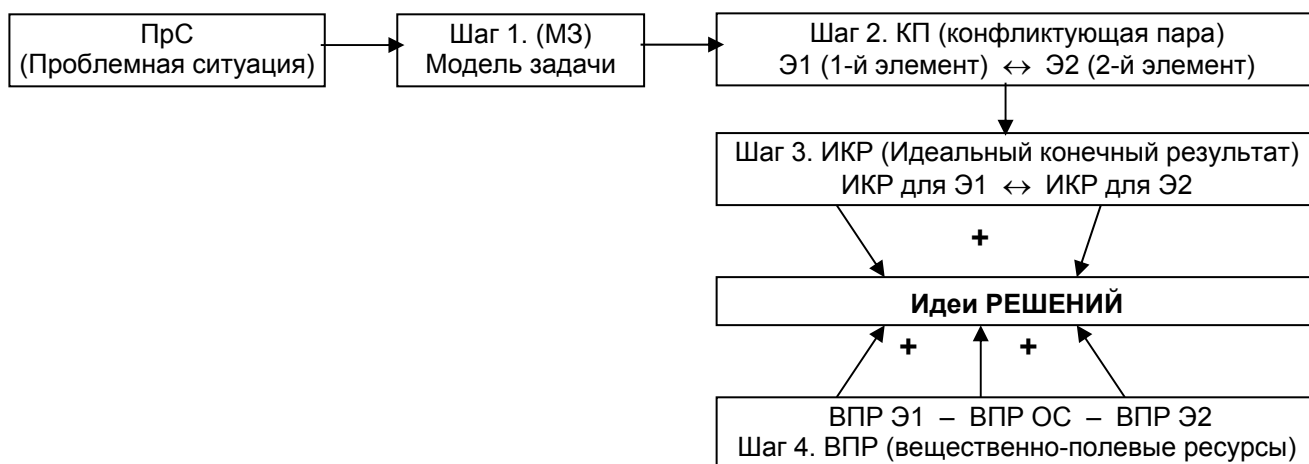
ПрС
(Проблемная ситуация)

Шаг 1. (МЗ)
Модель задачи

Шаг 2. КП (конфликтующая пара)
Э1 (1-й элемент) $\leftrightarrow$ Э2 (2-й элемент)

Шаг 3. ИКР (Идеальный конечный результат)
ИКР для Э1 $\leftrightarrow$ ИКР для Э2

+

**Идеи РЕШЕНИЙ**

+ +

ВПР Э1 – ВПР ОС – ВПР Э2
Шаг 4. ВПР (вещественно-полевые ресурсы)